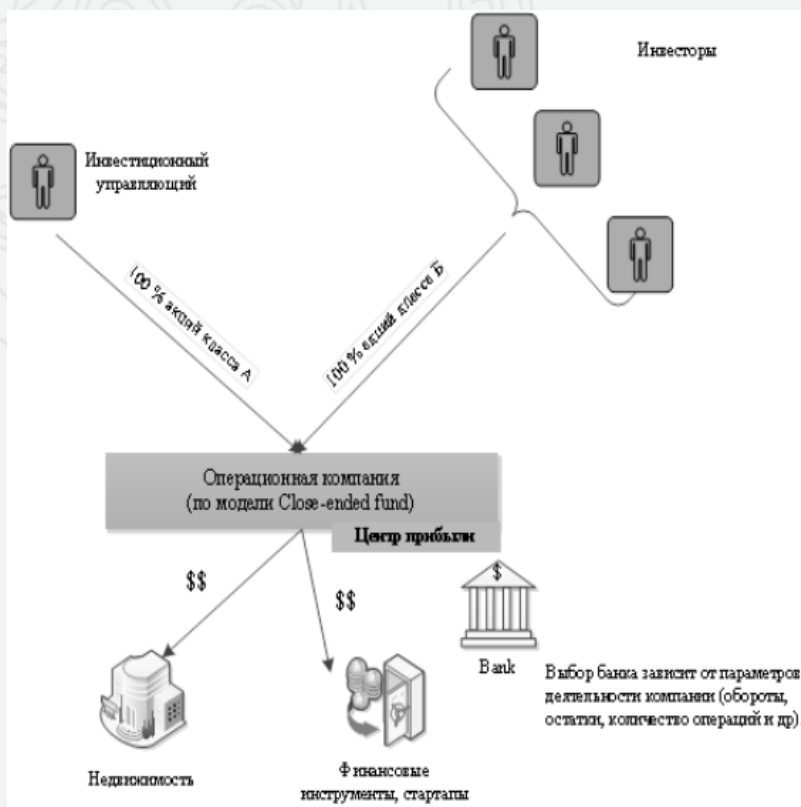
Инвесторы

Инвестиционный управляющий

100 % акций класса А

100 % акций класса Б

Операционная компания
(по модели Close-ended fund)

Центр прибыли

$$

$$

$

Bank

Выбор банка зависит от параметров деятельности компании (обороты, остатки, количество операций и др).

Недвижимость

Финансовые инструменты, стартапы